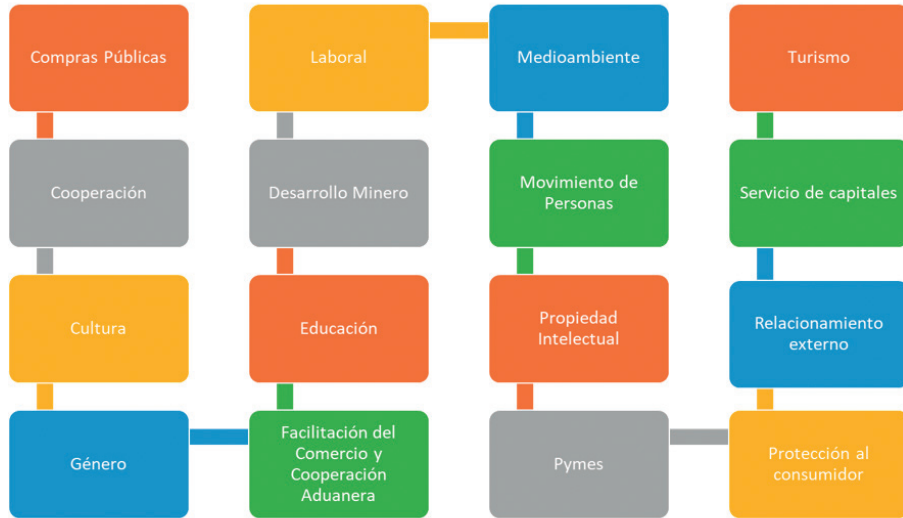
Compras Públicas

Cooperación

Cultura

Género

Laboral

Desarrollo Minero

Educación

Facilitación del Comercio y Cooperación Aduanera

Medioambiente

Movimiento de Personas

Propiedad Intelectual

Pymes

Turismo

Servicio de capitales

Relacionamiento externo

Protección al consumidor